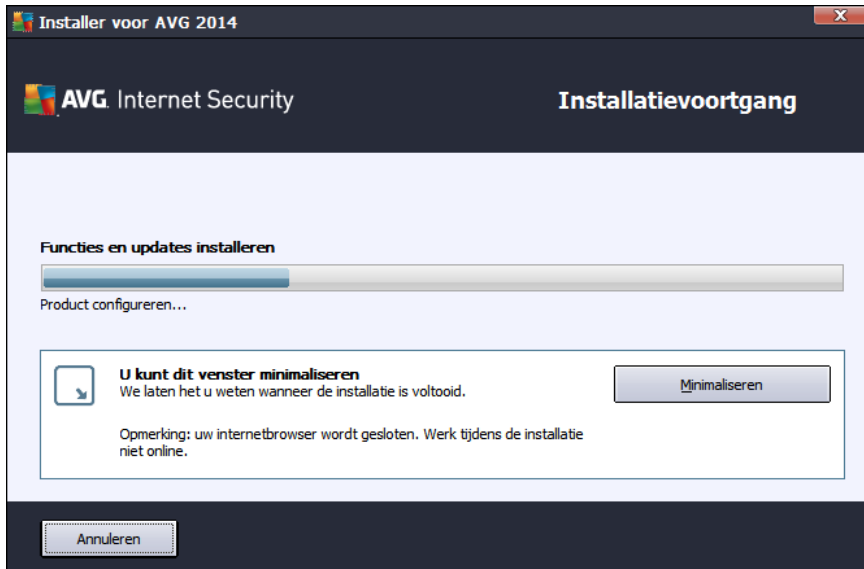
Installer voor AVG 2014

AVG. Internet Security

Installatievoortgang

Functies en updates installeren

Product configureren...

U kunt dit venster minimaliseren
We laten het u weten wanneer de installatie is voltooid.

Minimaliseren

Opmerking: uw internetbrowser wordt gesloten. Werk tijdens de installatie niet online.

Annuleren